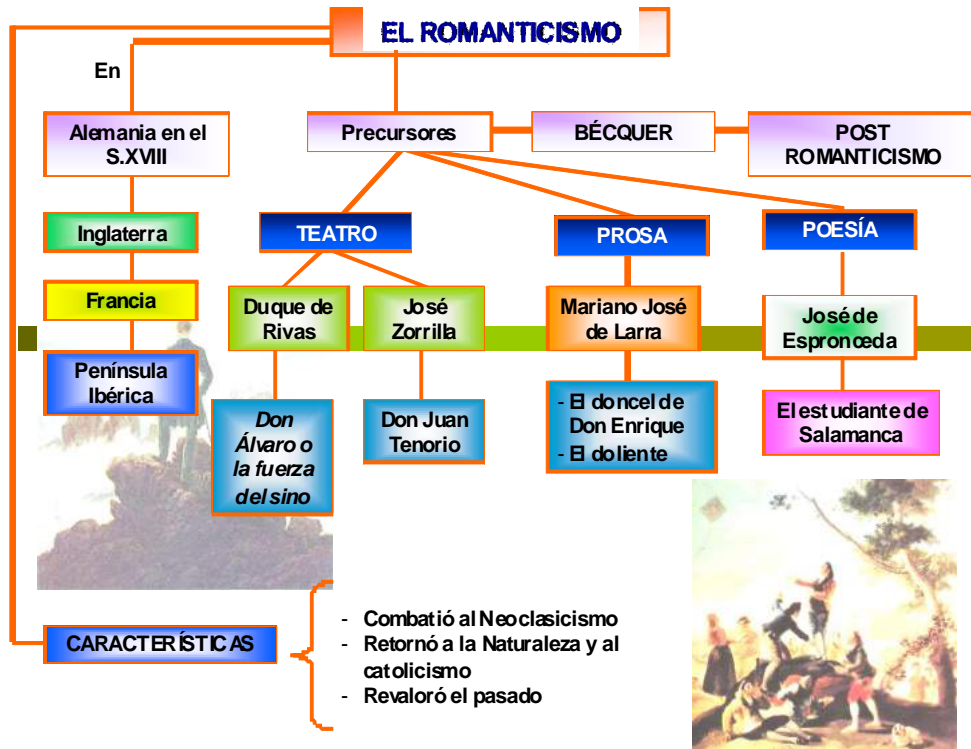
EL ROMANTICISMO

En

Alemania en el S.XVIII

Precursores

BÉCQUER

POST ROMANTICISMO

Inglaterra

Francia

Península Ibérica

TEATRO

PROSA

POESÍA

Duque de Rivas

José Zorrilla

Mariano José de Larra

José de Espronceda

Don Álvaro o la fuerza del sino

Don Juan Tenorio

- El doncel de Don Enrique
- El doliente

El estudiante de Salamanca

CARACTERÍSTICAS

- Combatió al Neoclasicismo
- Retornó a la Naturaleza y al catolicismo
- Revaloró el pasado